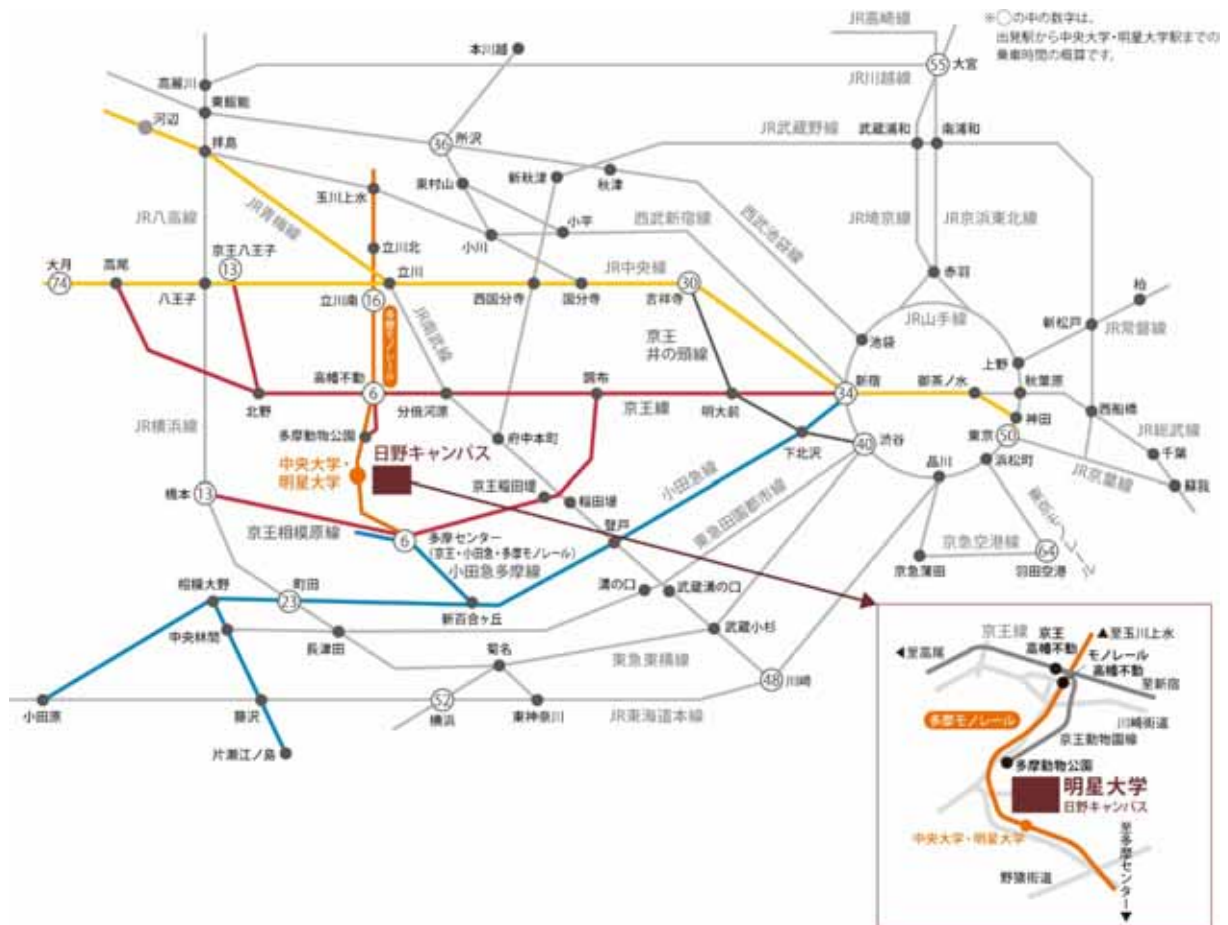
※○の中の数字は、出発駅から中央大学・明星大学駅までの乗車時間の概算です。

JR高崎線
本川越
55 大宮
JR川越線
高麗川
東飯能
河辺
拝島
36 所沢
JR武蔵野線
武蔵浦和
南浦和
東村山
新秋津
秋津
玉川上水
小平
西武新宿線
西武池袋線
JR埼京線
JR京浜東北線
JR八高線
JR青梅線
立川北
小川
京王八王子
13
大月
74
高尾
八王子
立川
立川南
16
西国分寺
国分寺
JR中央線
吉祥寺
30
赤羽
JR山手線
柏
新松戸
JR常磐線
多摩モノレール
JR南武線
京王井の頭線
池袋
上野
高幡不動
6
調布
新宿
34
御茶ノ水
秋葉原
北野
分倍河原
京王線
明大前
西船橋
JR横浜線
多摩動物公園
府中本町
下北沢
40
渋谷
神田
東京
50
JR総武線
日野キャンパス
千葉
中央大学・明星大学
京王稲田堤
品川
浜松町
JR京葉線
蘇我
橋本
13
稲田堤
小田急線
東京モノレール
京王相模原線
6
多摩センター（京王・小田急・多摩モノレール）
登戸
東急田園都市線
京急空港線
64
小田急多摩線
京急蒲田
羽田空港
相模大野
町田
23
溝の口
武蔵溝の口
新百合ヶ丘
中央林間
長津田
武蔵小杉
菊名
東急東横線
48 川崎
小田原
52
藤沢
横浜
東神奈川
JR東海道本線
片瀬江ノ島

京王線
京王高幡不動
▲至玉川上水
◀至高尾
モノレール高幡不動
至新宿
多摩モノレール
川崎街道
京王動物園線
多摩動物公園
明星大学
日野キャンパス
中央大学・明星大学
至多摩センター▼
野猿街道